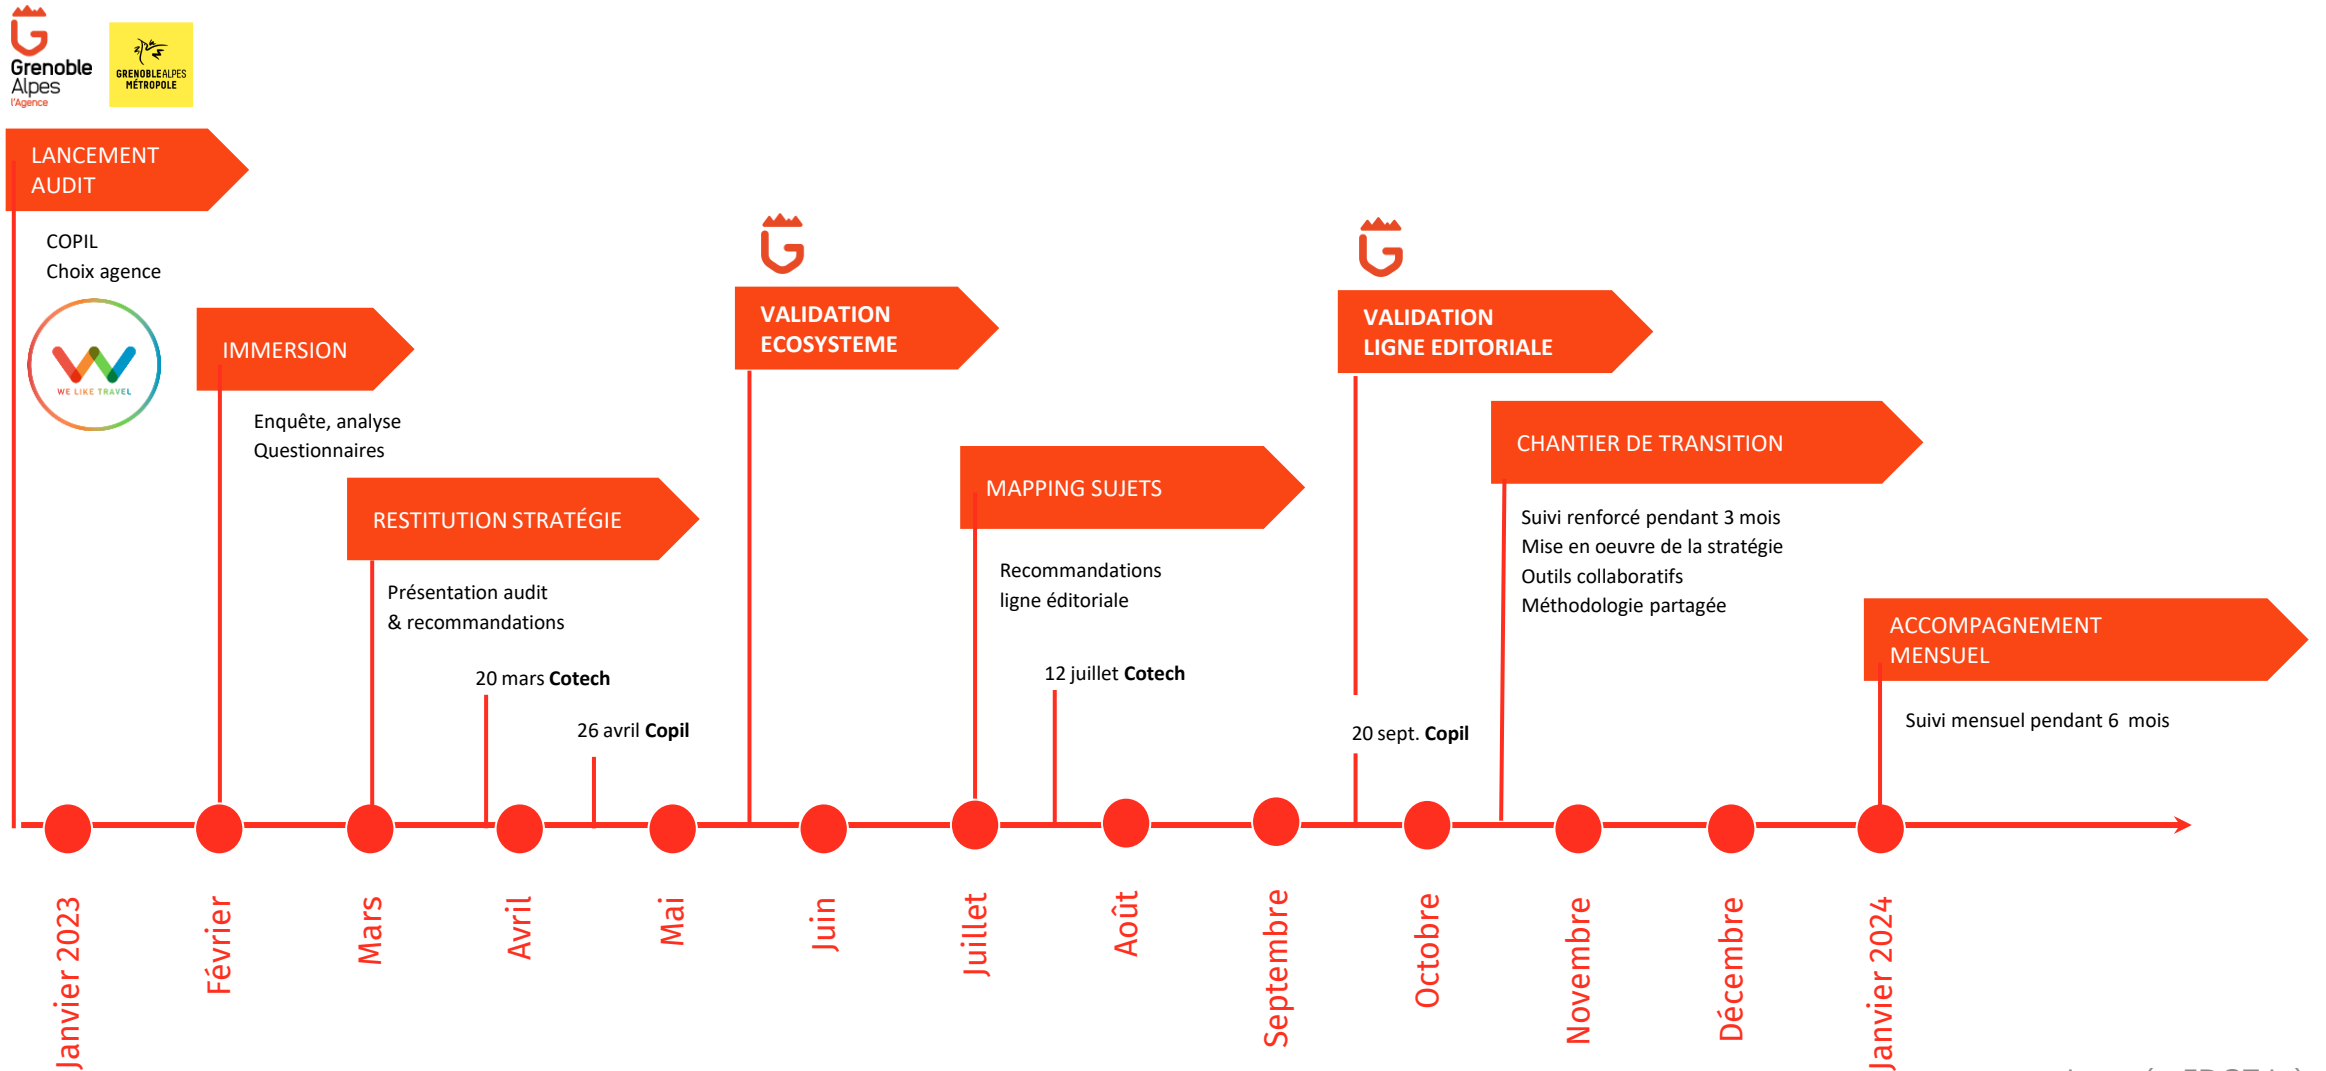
Grenoble Alpes l'Agence

GRENOBLEALPES MÉTROPOLE

LANCEMENT AUDIT

COPIL
Choix agence

WE LIKE TRAVEL

IMMERSION

Enquête, analyse
Questionnaires

RESTITUTION STRATÉGIE

Présentation audit
& recommandations

20 mars **Cotech**

26 avril **Copil**

VALIDATION ECOSYSTEME

MAPPING SUJETS

Recommandations
ligne éditoriale

12 juillet **Cotech**

VALIDATION LIGNE EDITORIALE

20 sept. **Copil**

CHANTIER DE TRANSITION

Suivi renforcé pendant 3 mois
Mise en oeuvre de la stratégie
Outils collaboratifs
Méthodologie partagée

ACCOMPAGNEMENT MENSUEL

Suivi mensuel pendant 6 mois

Janvier 2023
Février
Mars
Avril
Mai
Juin
Juillet
Août
Septembre
Octobre
Novembre
Décembre
Janvier 2024

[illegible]